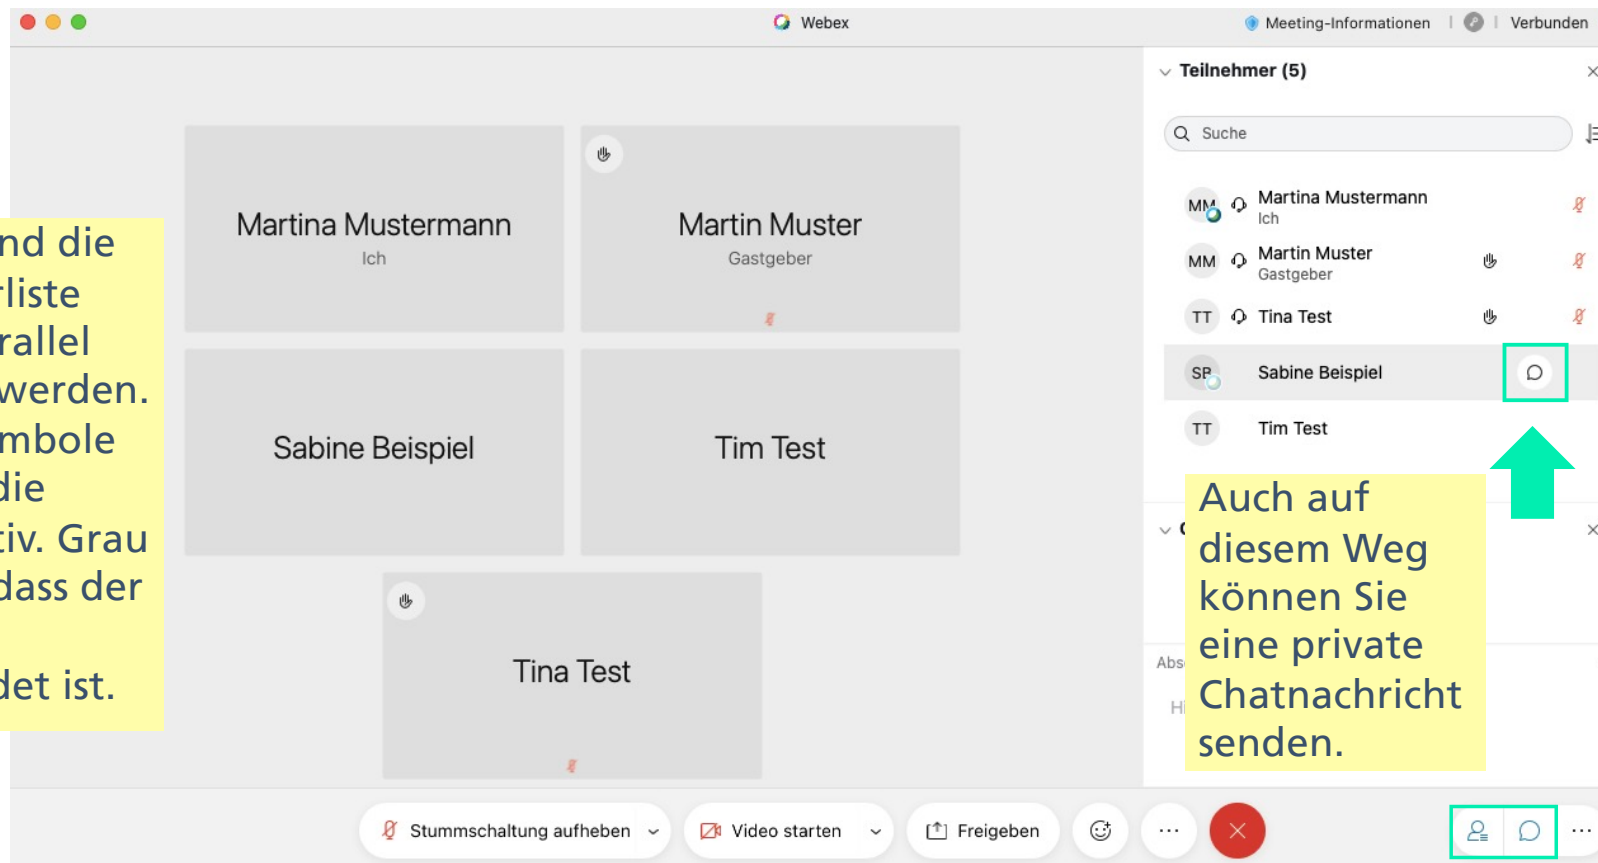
Webex
Meeting-Informationen | Verbunden

nd die
rliste
rallel
werden.
mbole
die
tiv. Grau
dass der

det ist.

Martina Mustermann
Ich

Martin Muster
Gastgeber

Sabine Beispiel

Tim Test

Tina Test

Teilnehmer (5)

Suche

MM Martina Mustermann
Ich

MM Martin Muster
Gastgeber

TT Tina Test

SP Sabine Beispiel

TT Tim Test

Abs

Hi

Auch auf diesem Weg können Sie eine private Chatnachricht senden.

Stummschaltung aufheben
Video starten
Freigeben
···
···